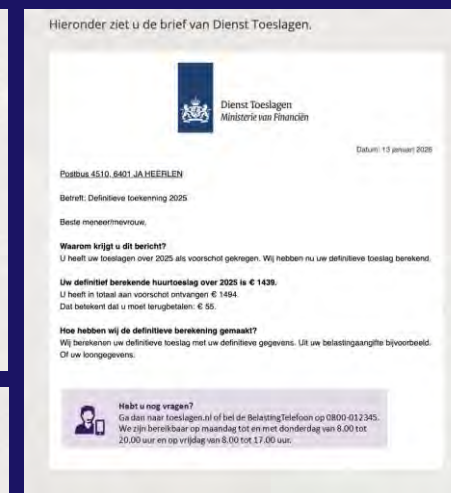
Hieronder ziet u de brief van Dienst Toeslagen.

Dienst Toeslagen
Ministerie van Financiën

Datum: 13 januari 2026

Postbus 4510, 6401 JA HEERLEN

Betreft: Definitieve toekenning 2025

Beste meneer/mevrouw,

**Waarom krijgt u dit bericht?**
U heeft uw toeslagen over 2025 als voorschot gekregen. Wij hebben nu uw definitieve toeslag berekend.

**Uw definitief berekende huurtoeslag over 2025 is € 1439.**
U heeft in totaal aan voorschot ontvangen € 1494.
Dat betekent dat u moet terugbetalen: € 55.

**Hoe hebben wij de definitieve berekening gemaakt?**
Wij berekenen uw definitieve toeslag met uw definitieve gegevens. Uit uw belastingaangifte bijvoorbeeld. Of uw loongegevens.

**Hebt u nog vragen?**
Ga dan naar toeslagen.nl of bel de BelastingTelefoon op 0800-012345. We zijn bereikbaar op maandag tot en met donderdag van 8.00 tot 20.00 uur en op vrijdag van 8.00 tot 17.00 uur.